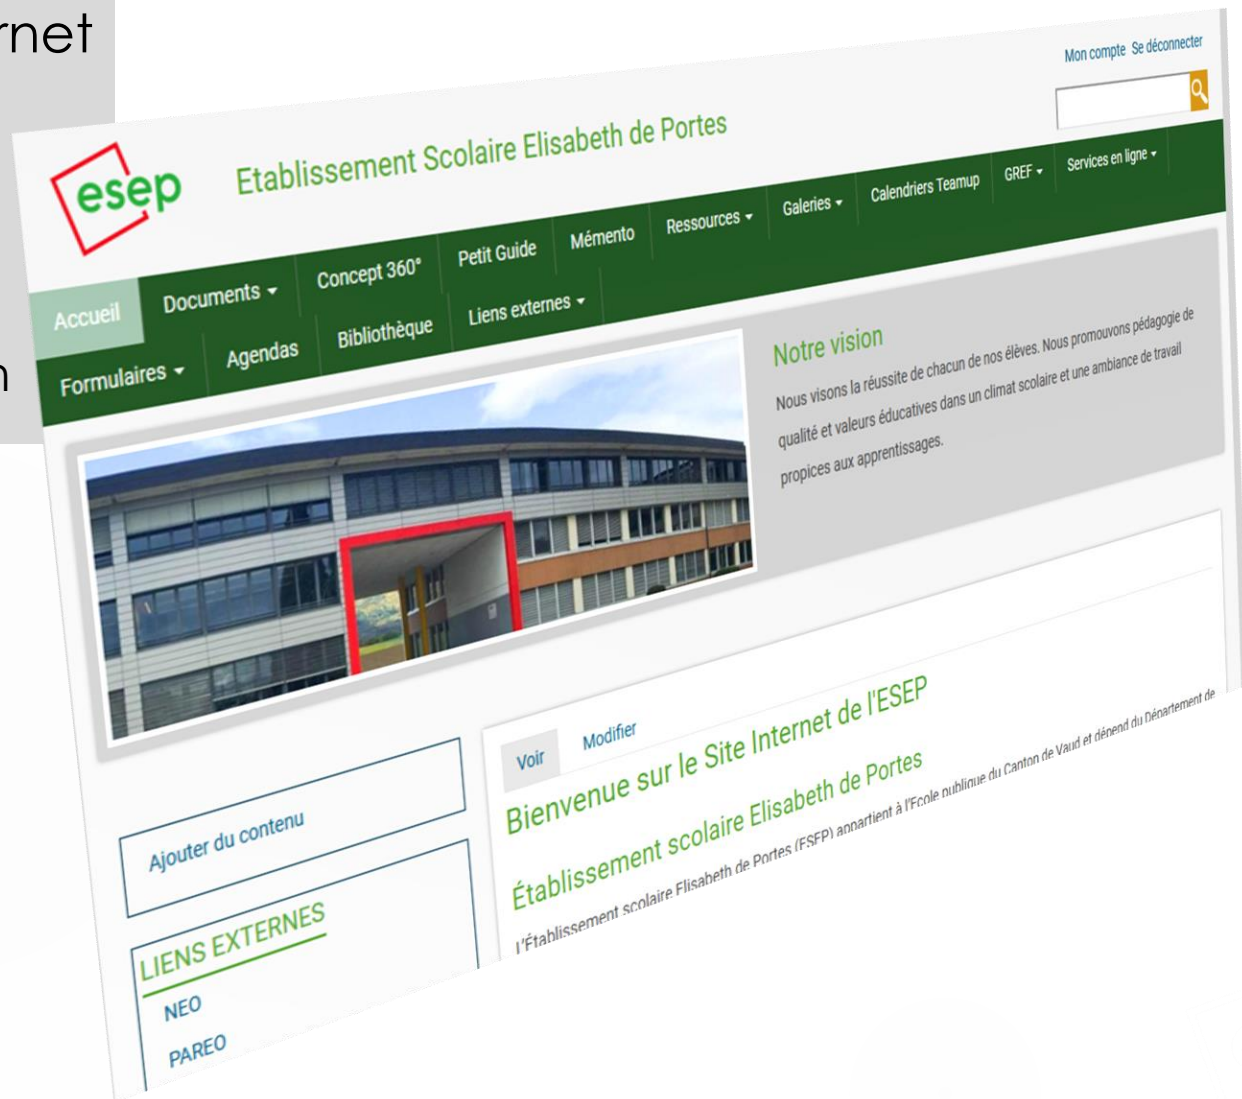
rnet

n

Mon compte Se déconnecter

esep Etablissement Scolaire Elisabeth de Portes

Accueil Documents Concept 360° Petit Guide Mémento Ressources Galeries Calendriers Teamup GREF Services en ligne

Formulaires Agendas Bibliothèque Liens externes

Notre vision

Nous visons la réussite de chacun de nos élèves. Nous promouvons pédagogie de qualité et valeurs éducatives dans un climat scolaire et une ambiance de travail propices aux apprentissages.

Voir Modifier

Bienvenue sur le Site Internet de l'ESEP

Établissement scolaire Elisabeth de Portes

L'Établissement scolaire Elisabeth de Portes (ESEP) appartient à l'Ecole publique du Canton de Vaud et dépend du Département de

Ajouter du contenu

LIENS EXTERNES

NEO

PAREO